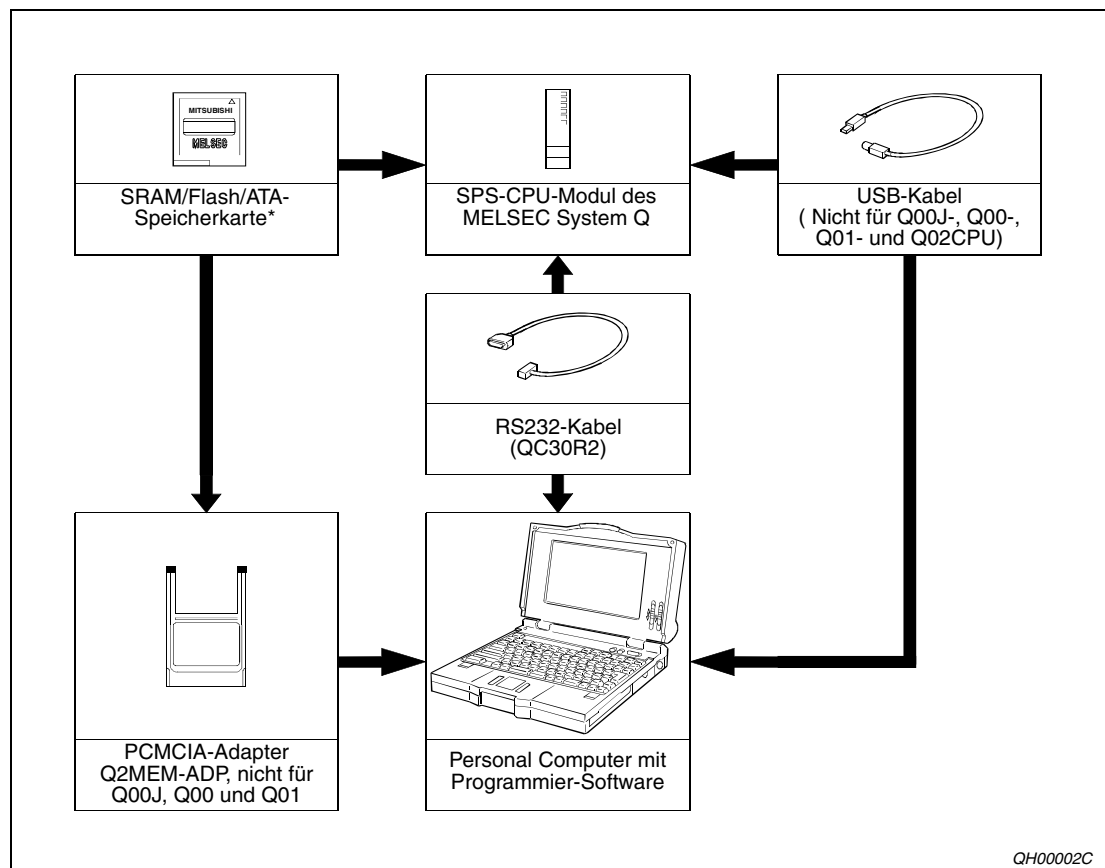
MITSUBISHI
MELSEC

SRAM/Flash/ATA-Speicherkarte*

SPS-CPU-Modul des MELSEC System Q

USB-Kabel ( Nicht für Q00J-, Q00-, Q01- und Q02CPU)

RS232-Kabel (QC30R2)

PCMCIA-Adapter Q2MEM-ADP, nicht für Q00J, Q00 und Q01

Personal Computer mit Programmier-Software

QH00002C